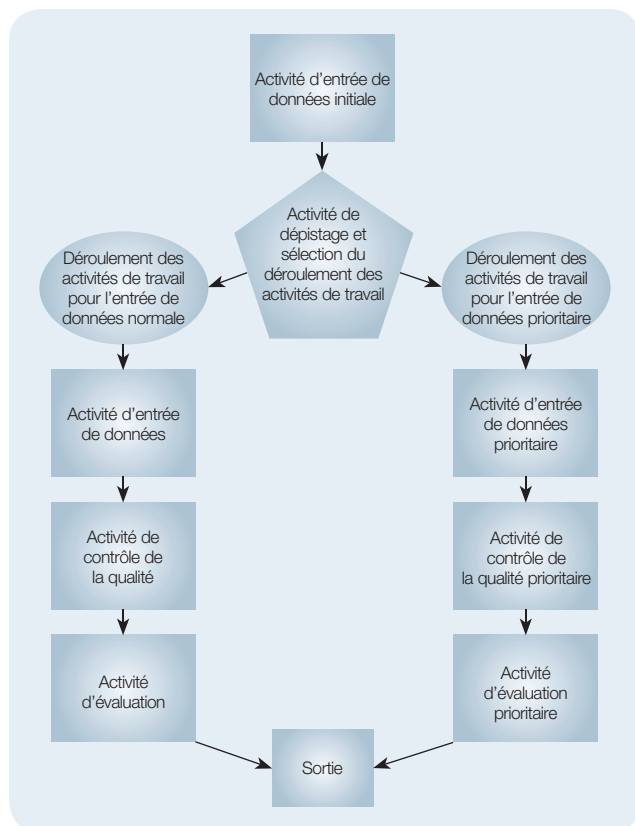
Activité d'entrée de données initiale

Activité de dépistage et sélection du déroulement des activités de travail

Déroulement des activités de travail pour l'entrée de données normale

Déroulement des activités de travail pour l'entrée de données prioritaire

Activité d'entrée de données

Activité d'entrée de données prioritaire

Activité de contrôle de la qualité

Activité de contrôle de la qualité prioritaire

Activité d'évaluation

Activité d'évaluation prioritaire

Sortie